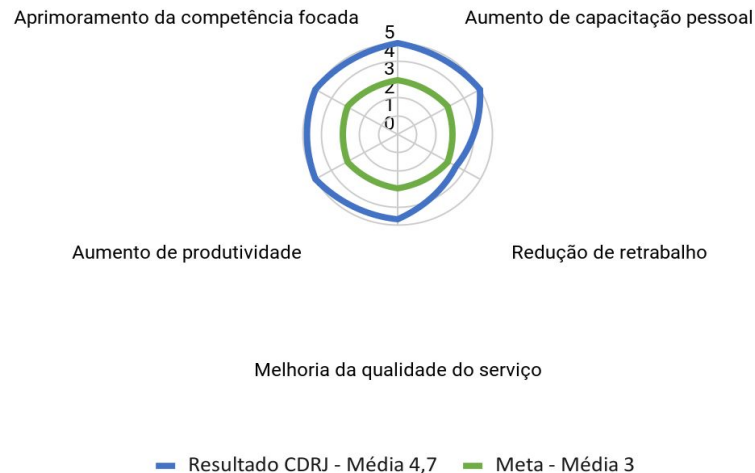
Aprimoramento da competência focada

Aumento de capacitação pessoal

5
4
3
2
1
0

Aumento de produtividade

Redução de retrabalho

Melhoria da qualidade do serviço

Resultado CDRJ - Média 4,7
Meta - Média 3